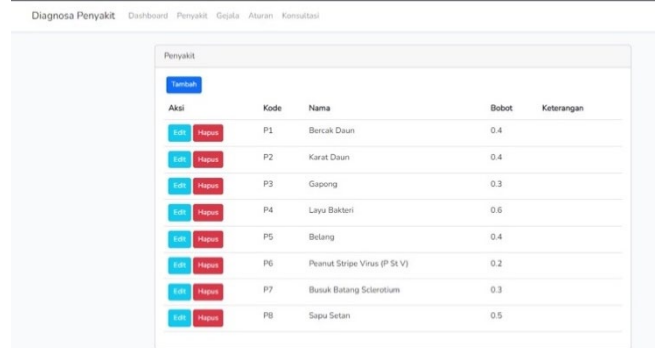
Diagnosa Penyakit Dashboard Penyakit Gejala Aturan Konsultasi

Penyakit

Tambah

| Aksi | Kode | Nama | Bobot | Keterangan |
|---|---|---|---|---|
| Edit Hapus | P1 | Bercak Daun | 0.4 | |
| Edit Hapus | P2 | Karat Daun | 0.4 | |
| Edit Hapus | P3 | Gapong | 0.3 | |
| Edit Hapus | P4 | Layu Bakteri | 0.6 | |
| Edit Hapus | P5 | Belang | 0.4 | |
| Edit Hapus | P6 | Peanut Stripe Virus (P St V) | 0.2 | |
| Edit Hapus | P7 | Busuk Batang Sclerotium | 0.3 | |
| Edit Hapus | P8 | Sapu Setan | 0.5 | |